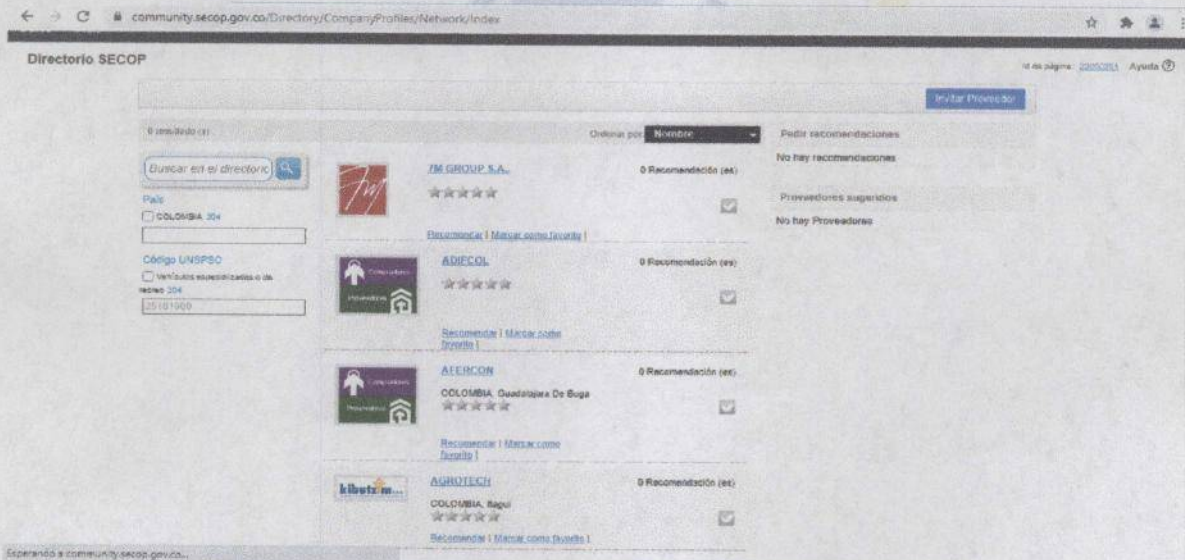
community.secop.gov.co/Directory/CompanyProfiles/Network/Index

Directorio SECOP

Id de página: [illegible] Ayuda

Invitar Proveedor

0 resultado (s)

Ordenar por: Nombre

Pedir recomendaciones

No hay recomendaciones

Proveedores sugeridos

No hay Proveedores

Buscar en el directorio

País

COLOMBIA 304

Código UNSPSC

Vehículos especializados o de recreo 304

25101900

7M GROUP S.A.

0 Recomendación (es)

Recomendar | Marcar como favorito |

ADIFCOL

0 Recomendación (es)

Recomendar | Marcar como favorito |

AFERCON

COLOMBIA, Guadalajara De Buga

0 Recomendación (es)

Recomendar | Marcar como favorito |

AGROTECH

COLOMBIA, Bagui

0 Recomendación (es)

Recomendar | Marcar como favorito |

kibutz m...

Esperando a community.secop.gov.co...